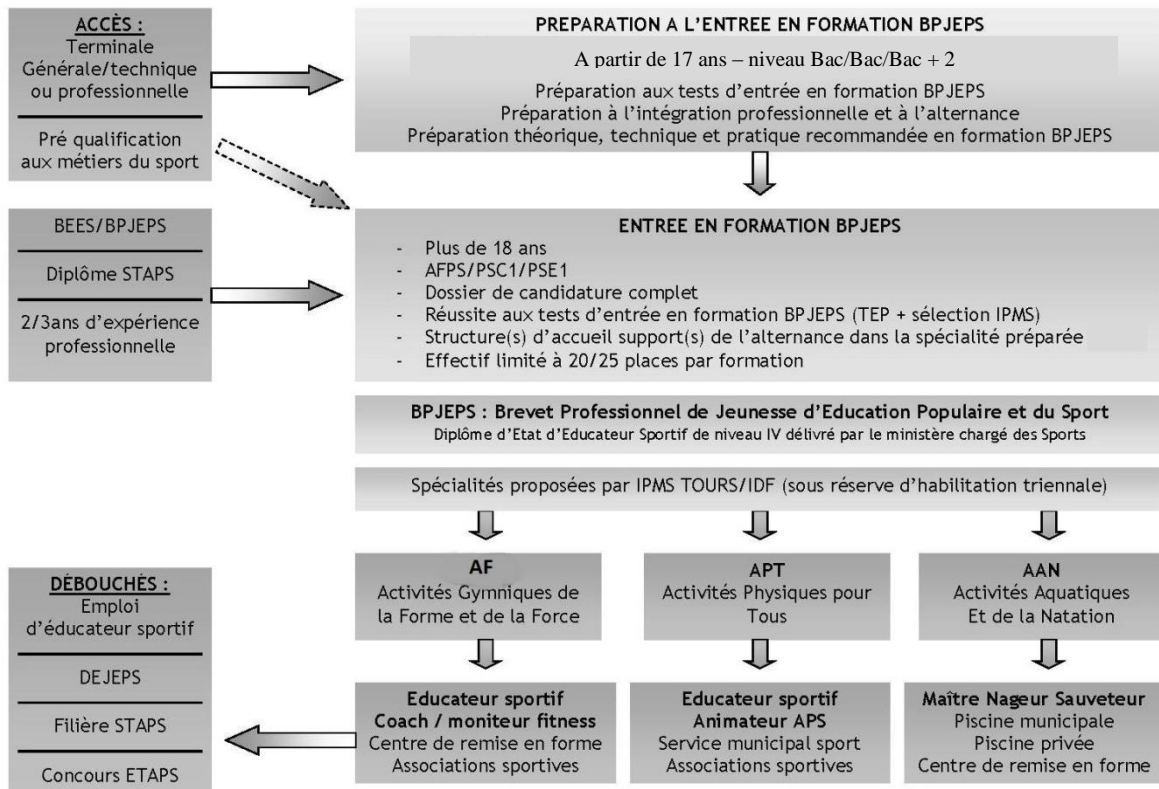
ACCÈS :
Terminale Générale/technique ou professionnelle

Pré qualification aux métiers du sport

PREPARATION A L'ENTREE EN FORMATION BPJEPS

A partir de 17 ans – niveau Bac/Bac/Bac + 2

Préparation aux tests d'entrée en formation BPJEPS
Préparation à l'intégration professionnelle et à l'alternance
Préparation théorique, technique et pratique recommandée en formation BPJEPS

BEES/BPJEPS

Diplôme STAPS

2/3ans d'expérience professionnelle

ENTREE EN FORMATION BPJEPS

- Plus de 18 ans
- AFPS/PSC1/PSE1
- Dossier de candidature complet
- Réussite aux tests d'entrée en formation BPJEPS (TEP + sélection IPMS)
- Structure(s) d'accueil support(s) de l'alternance dans la spécialité préparée
- Effectif limité à 20/25 places par formation

BPJEPS : Brevet Professionnel de Jeunesse d'Education Populaire et du Sport
Diplôme d'Etat d'Educateur Sportif de niveau IV délivré par le ministère chargé des Sports

Spécialités proposées par IPMS TOURS/IDF (sous réserve d'habilitation triennale)

AF
Activités Gymniques de la Forme et de la Force

APT
Activités Physiques pour Tous

AAN
Activités Aquatiques Et de la Natation

DÉBOUCHÉS :
Emploi d'éducateur sportif

DEJEPS

Filière STAPS

Concours ETAPS

Educateur sportif
Coach / moniteur fitness
Centre de remise en forme
Associations sportives

Educateur sportif
Animateur APS
Service municipal sport
Associations sportives

Maître Nageur Sauveteur
Piscine municipale
Piscine privée
Centre de remise en forme